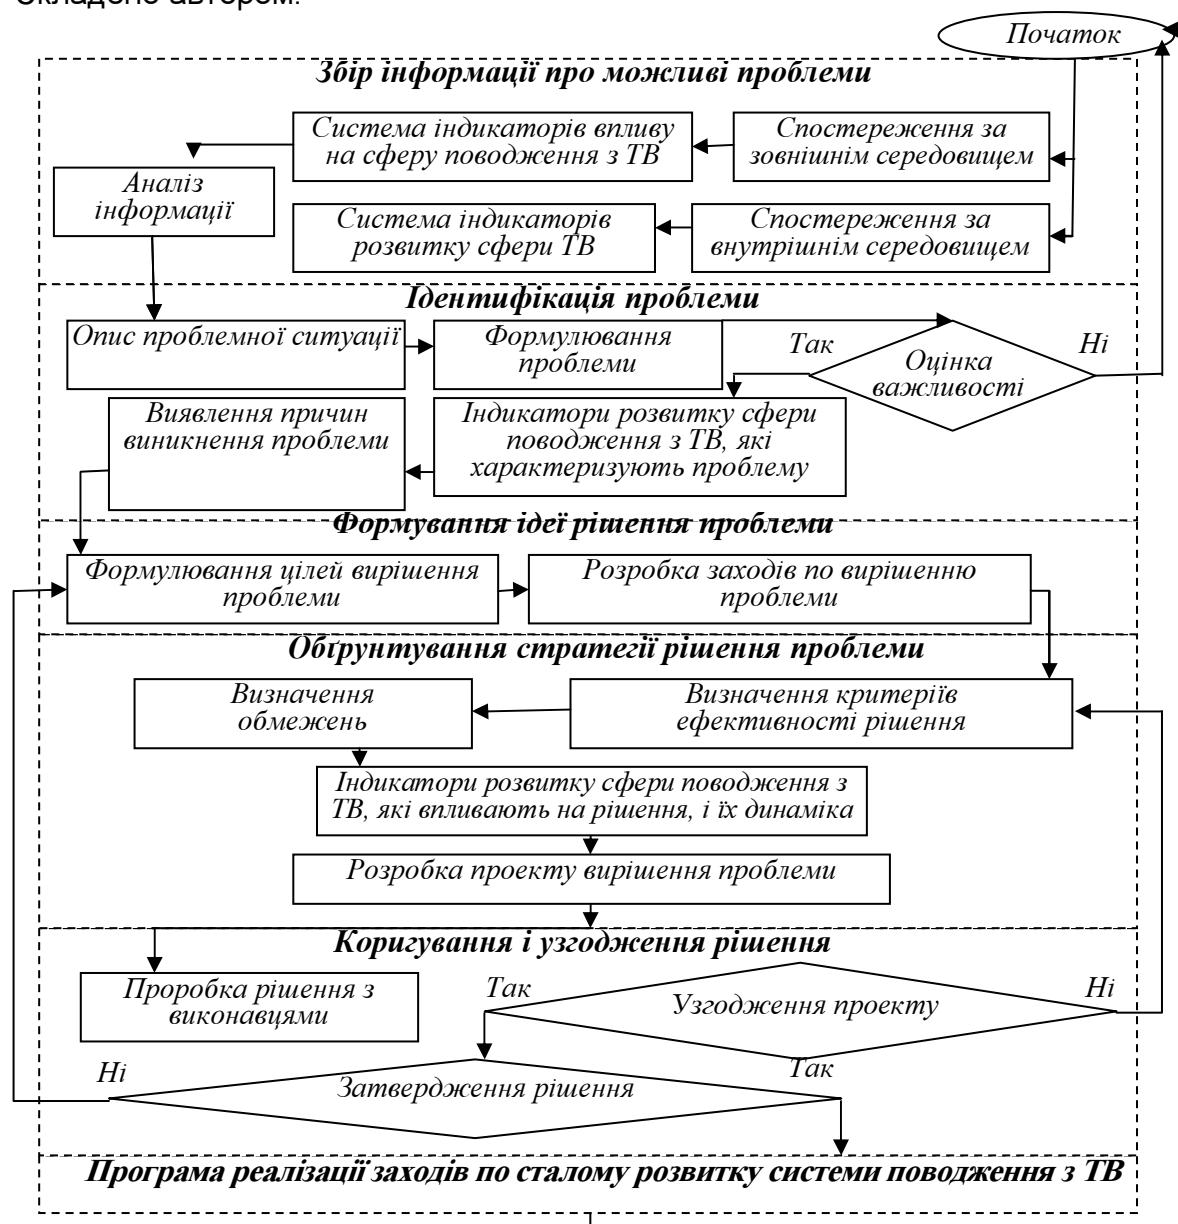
Складено автором.

Початок

Збір інформації про можливі проблеми

Система індикаторів впливу на сферу поводження з ТВ

Спостереження за зовнішнім середовищем

Аналіз інформації

Система індикаторів розвитку сфери ТВ

Спостереження за внутрішнім середовищем

Ідентифікація проблеми

Опис проблемної ситуації

Формулювання проблеми

Так

Оцінка важливості

Ні

Виявлення причин виникнення проблеми

Індикатори розвитку сфери поводження з ТВ, які характеризують проблему

Формування ідеї рішення проблеми

Формулювання цілей вирішення проблеми

Розробка заходів по вирішенню проблеми

Обґрунтування стратегії рішення проблеми

Визначення обмежень

Визначення критеріїв ефективності рішення

Індикатори розвитку сфери поводження з ТВ, які впливають на рішення, і їх динаміка

Розробка проекту вирішення проблеми

Коригування і узгодження рішення

Проробка рішення з виконавцями

Так

Узгодження проекту

Ні

Ні

Так

Затвердження рішення

Програма реалізації заходів по сталому розвитку системи поводження з ТВ